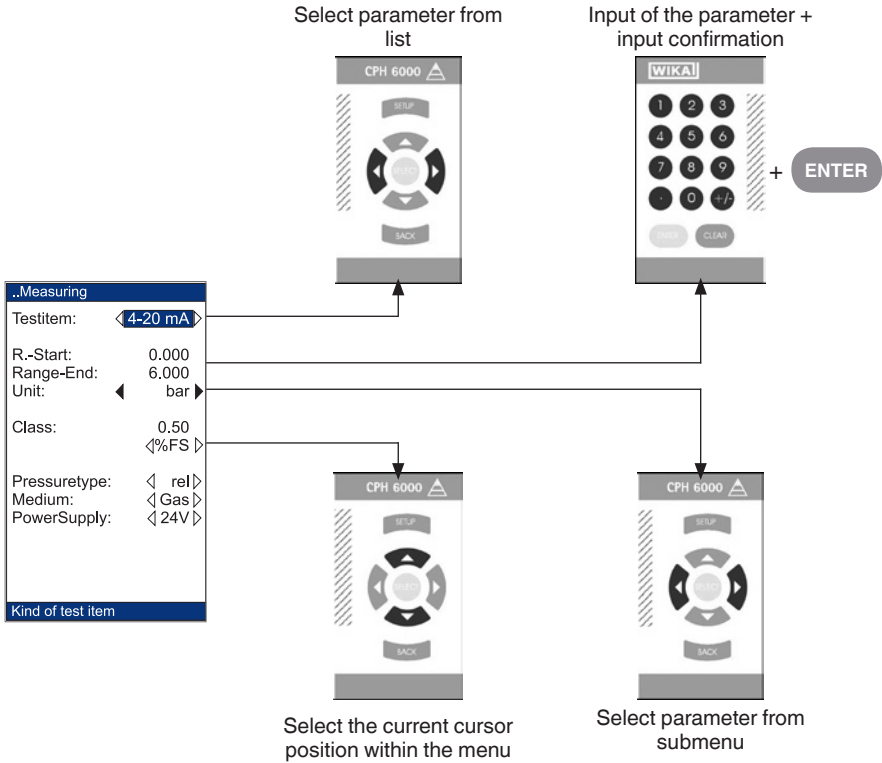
Select parameter from list

Input of the parameter + input confirmation

CPH 6000

SETUP

SELECT

BACK

WIKA

1 2 3
4 5 6
7 8 9
. 0 +/-

ENTER CLEAR

+ ENTER

..Measuring
Testitem: 4-20 mA

R.-Start: 0.000
Range-End: 6.000
Unit: bar

Class: 0.50
%FS

Pressuretype: rel
Medium: Gas
PowerSupply: 24V

Kind of test item

CPH 6000

SETUP

SELECT

BACK

CPH 6000

SETUP

SELECT

BACK

Select the current cursor position within the menu

Select parameter from submenu